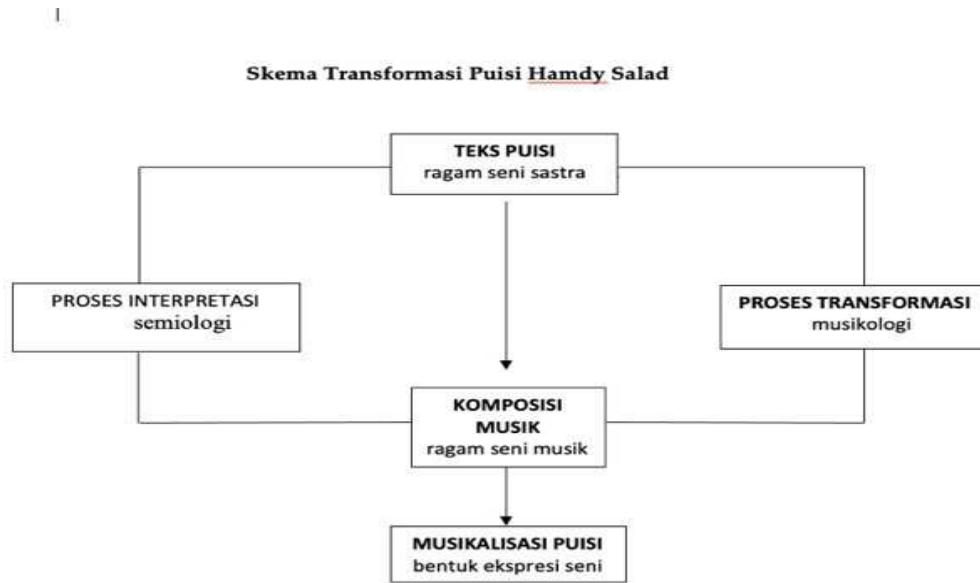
Skema Transformasi Puisi Hamdy Salad

TEKS PUISI
ragam seni sastra

PROSES INTERPRETASI
semiologi

PROSES TRANSFORMASI
musikologi

KOMPOSISI
MUSIK
ragam seni musik

MUSIKALISASI PUISI
bentuk ekspresi seni